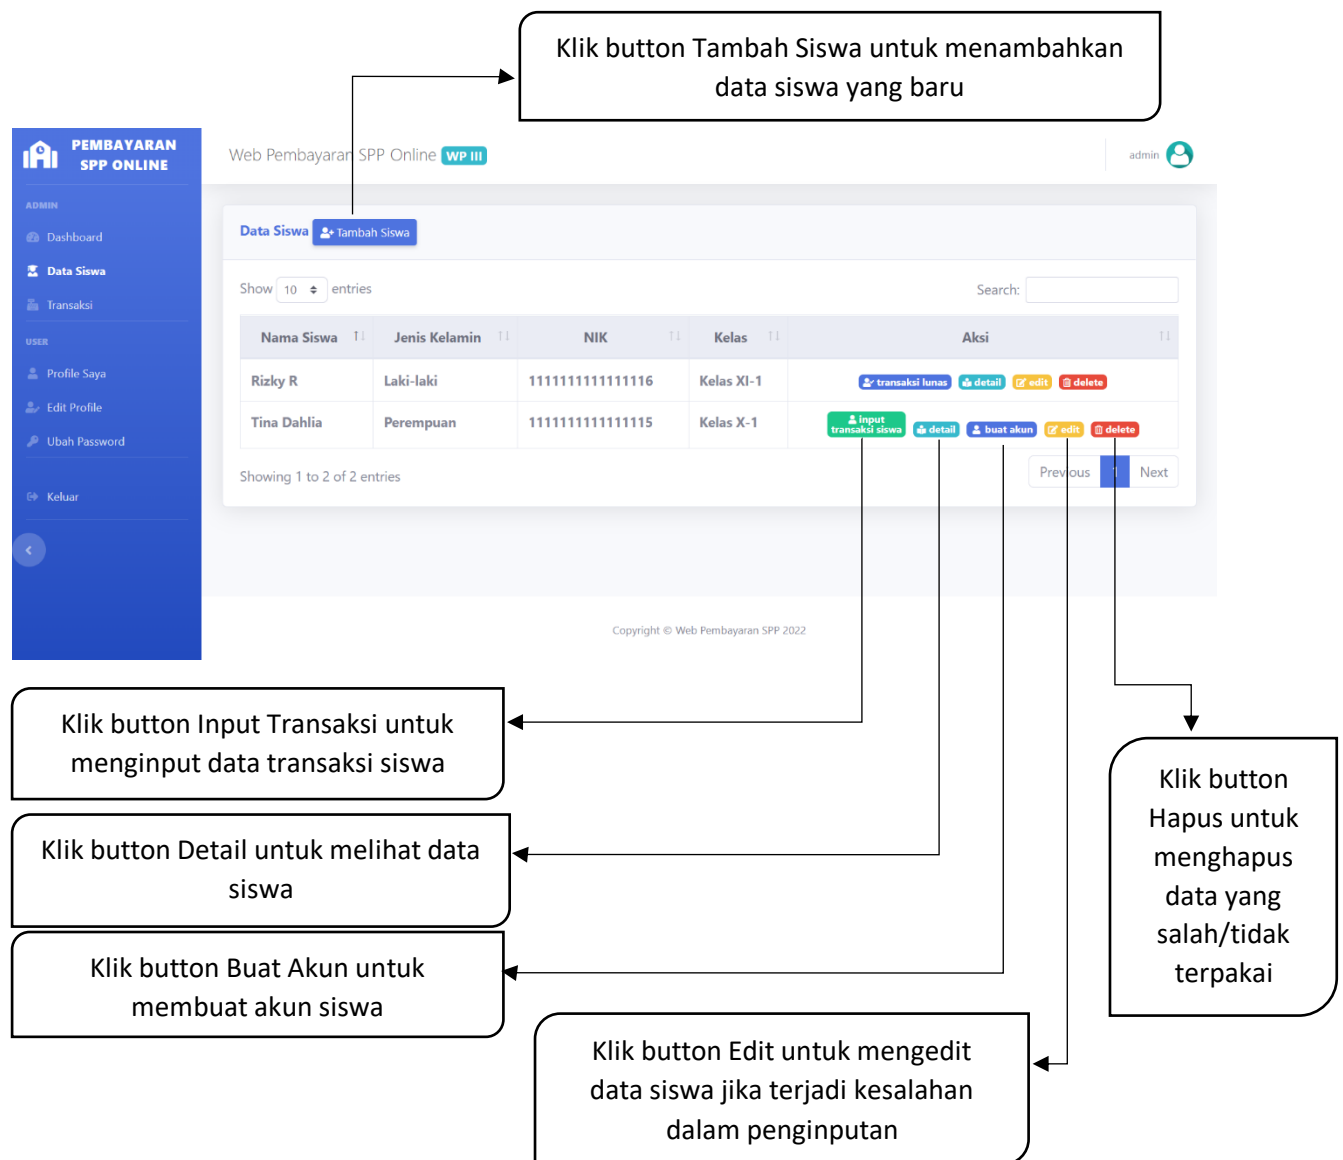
Klik button Tambah Siswa untuk menambahkan data siswa yang baru

PEMBAYARAN SPP ONLINE

ADMIN

Dashboard

Data Siswa

Transaksi

USER

Profile Saya

Edit Profile

Ubah Password

Keluar

Web Pembayaran SPP Online WP III

admin

Data Siswa Tambah Siswa

Show 10 entries

Search:

| Nama Siswa | Jenis Kelamin | NIK | Kelas | Aksi |
|---|---|---|---|---|
| Rizky R | Laki-laki | 1111111111111116 | Kelas XI-1 | transaksi lunas detail edit delete |
| Tina Dahlia | Perempuan | 1111111111111115 | Kelas X-1 | input transaksi siswa detail buat akun edit delete |

Showing 1 to 2 of 2 entries

Previous 1 Next

Copyright © Web Pembayaran SPP 2022

Klik button Input Transaksi untuk menginput data transaksi siswa

Klik button Detail untuk melihat data siswa

Klik button Buat Akun untuk membuat akun siswa

Klik button Hapus untuk menghapus data yang salah/tidak terpakai

Klik button Edit untuk mengedit data siswa jika terjadi kesalahan dalam penginputan